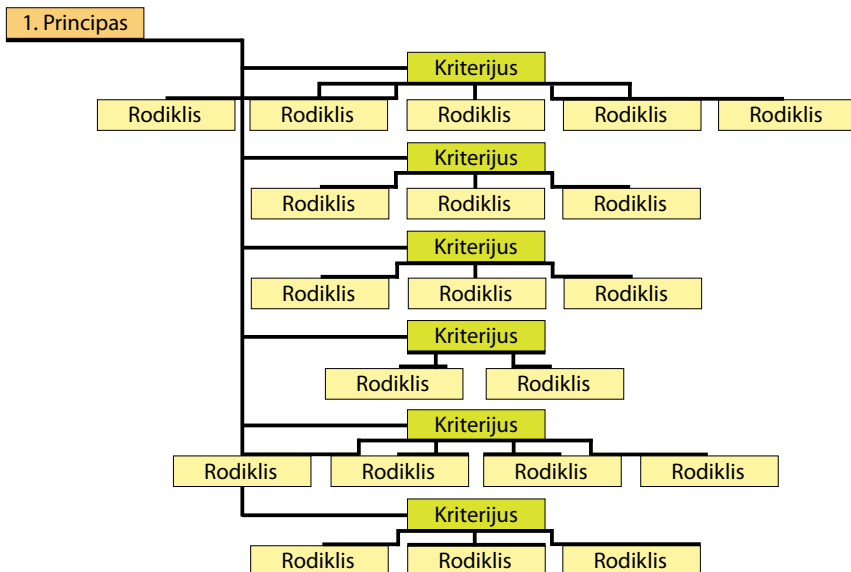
1. Principas

Kriterijus

Rodiklis Rodiklis Rodiklis Rodiklis Rodiklis

Kriterijus

Rodiklis Rodiklis Rodiklis

Kriterijus

Rodiklis Rodiklis Rodiklis

Kriterijus

Rodiklis Rodiklis

Kriterijus

Rodiklis Rodiklis Rodiklis Rodiklis

Kriterijus

Rodiklis Rodiklis Rodiklis